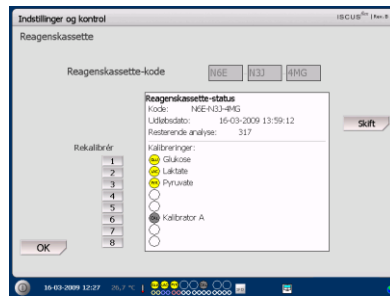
Indstillinger og kontrol

ISCUS$^{flex}$ | Rev.8

Reagenskassette

Reagenskassette-kode

N6E

N3J

4MG

Reagenskassette-status

Kode: N6E-N3J-4MG

Udløbsdato: 16-03-2009 13:59:12

Resterende analyse: 317

Skift

Rekalibrér

1

2

3

4

5

6

7

8

Kalibreringer:

Glukose

Laktate

Pyruvate

Kalibrator A

OK

16-03-2009 12:27

26,7 °C